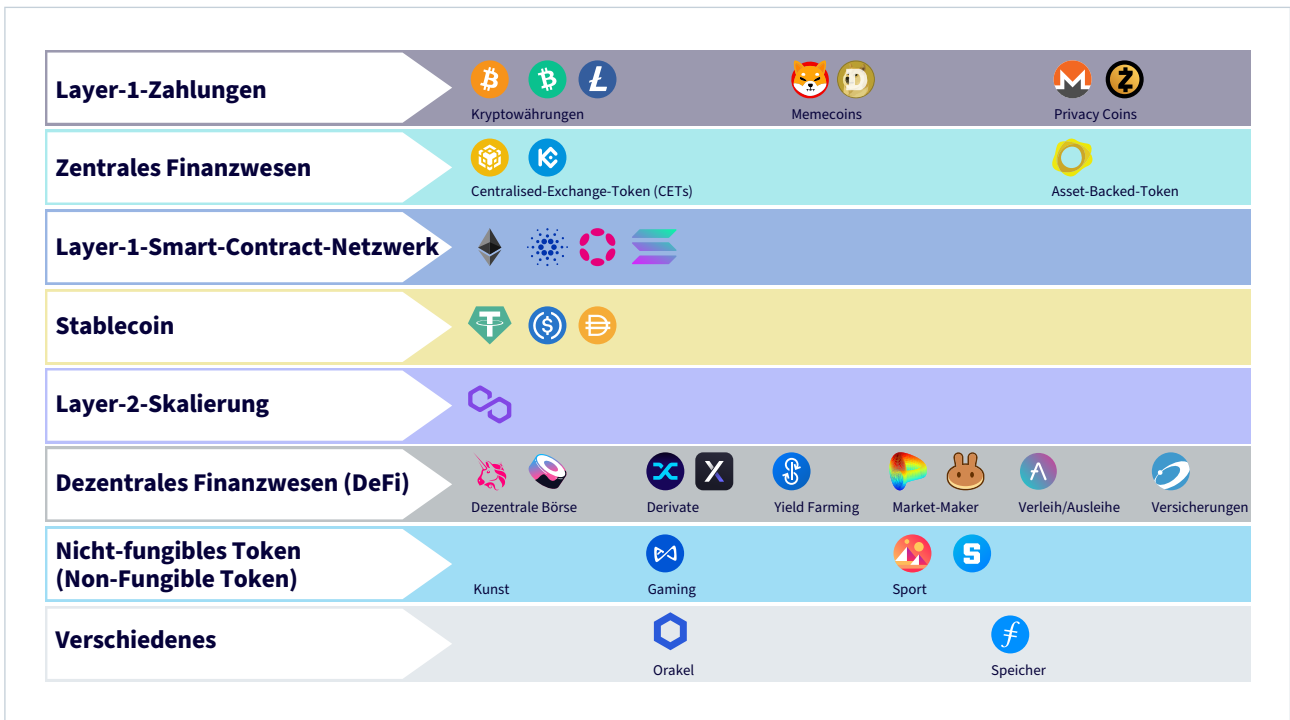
Layer-1-Zahlungen
Kryptowährungen
Memecoins
Privacy Coins

Zentrales Finanzwesen
Centralised-Exchange-Token (CETs)
Asset-Backed-Token

Layer-1-Smart-Contract-Netzwerk

Stablecoin

Layer-2-Skalierung

Dezentrales Finanzwesen (DeFi)
Dezentrale Börse
Derivate
Yield Farming
Market-Maker
Verleih/Ausleihe
Versicherungen

Nicht-fungibles Token (Non-Fungible Token)
Kunst
Gaming
Sport

Verschiedenes
Orakel
Speicher